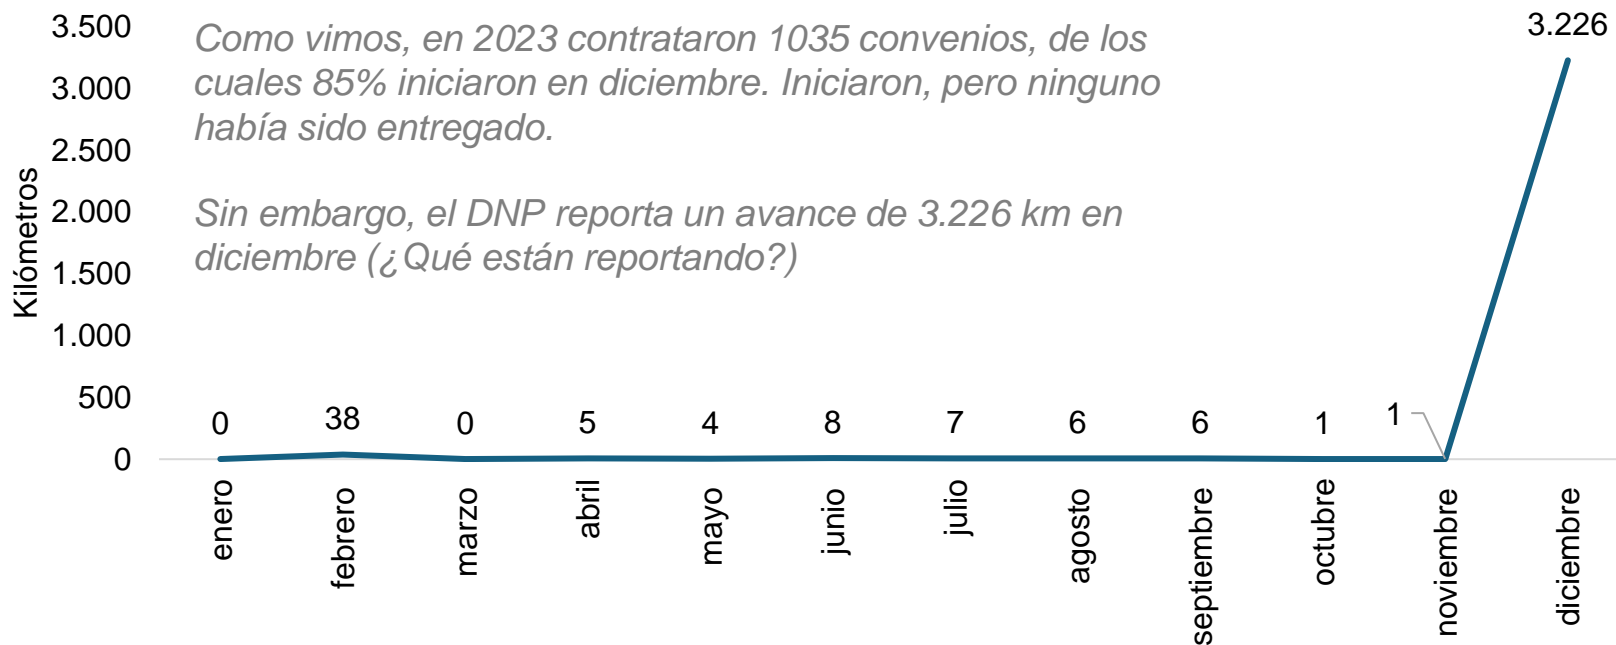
3.500
3.000
2.500
2.000
1.500
1.000
500
0

Kilómetros

Como vimos, en 2023 contrataron 1035 convenios, de los cuales 85% iniciaron en diciembre. Iniciaron, pero ninguno había sido entregado.

Sin embargo, el DNP reporta un avance de 3.226 km en diciembre (¿Qué están reportando?)

3.226

0 38 0 5 4 8 7 6 6 1 1

enero
febrero
marzo
abril
mayo
junio
julio
agosto
septiembre
octubre
noviembre
diciembre